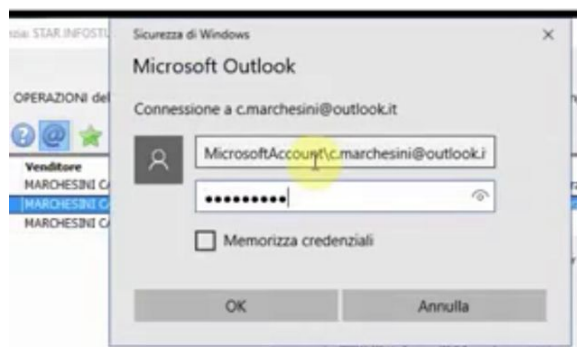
zia: STAR INFOSTU

OPERAZIONI del

Venditore
MARCHESINI C
MARCHESINI C
MARCHESINI C

Sicurezza di Windows

Microsoft Outlook

Connessione a c.marchesini@outlook.it

MicrosoftAccount\c.marchesini@outlook.i

••••••••••

Memorizza credenziali

OK

Annulla